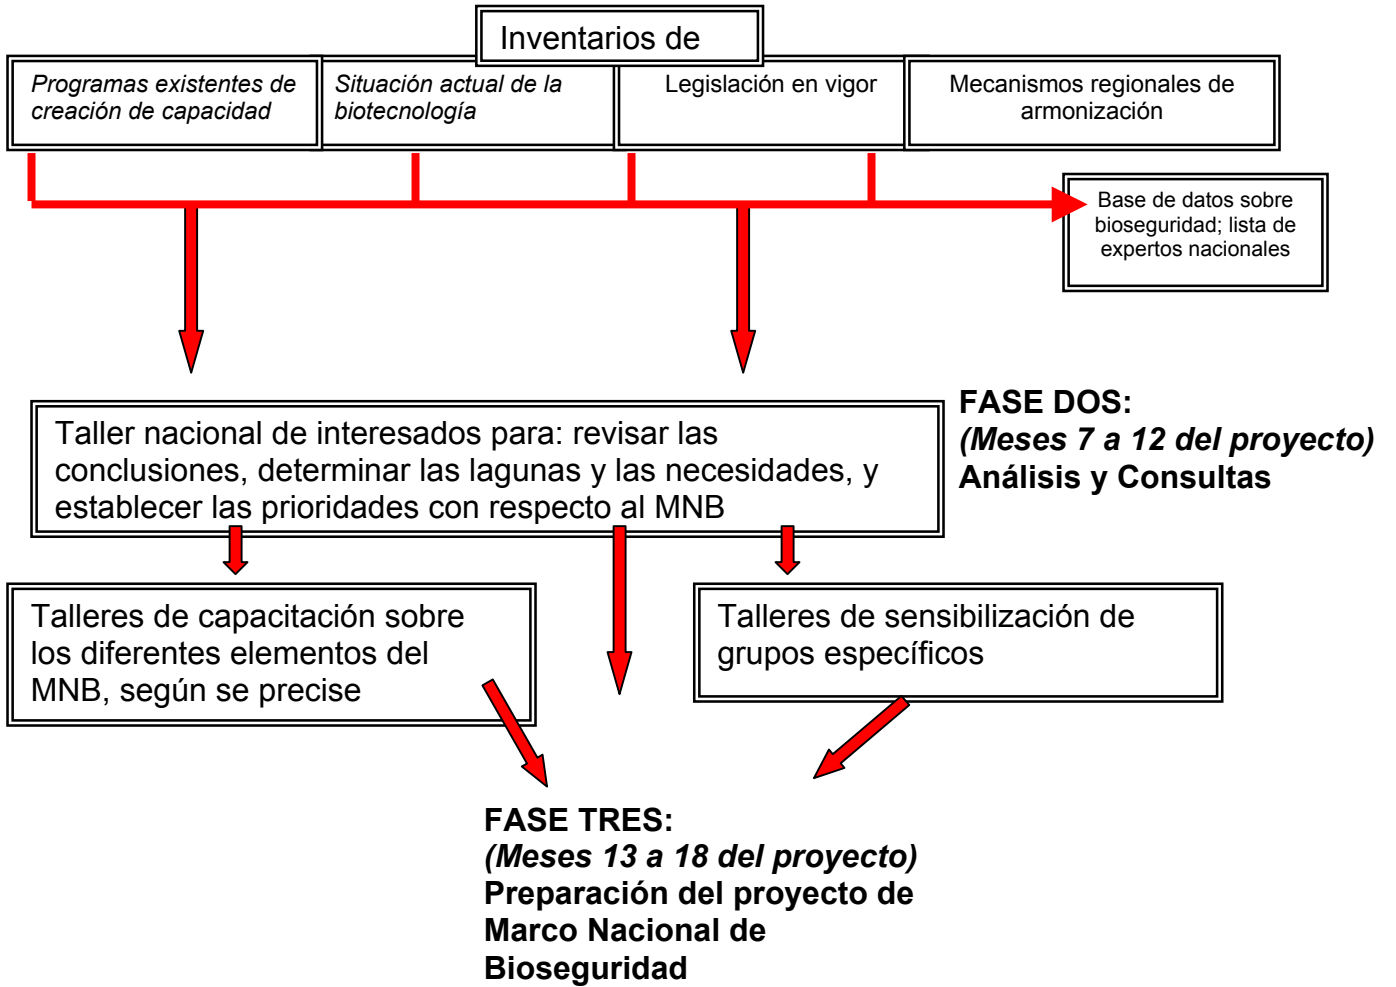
Inventarios de

*Programas existentes de creación de capacidad*

*Situación actual de la biotecnología*

Legislación en vigor

Mecanismos regionales de armonización

Base de datos sobre bioseguridad; lista de expertos nacionales

Taller nacional de interesados para: revisar las conclusiones, determinar las lagunas y las necesidades, y establecer las prioridades con respecto al MNB

**FASE DOS:**
***(Meses 7 a 12 del proyecto)***
**Análisis y Consultas**

Talleres de capacitación sobre los diferentes elementos del MNB, según se precise

Talleres de sensibilización de grupos específicos

**FASE TRES:**
***(Meses 13 a 18 del proyecto)***
**Preparación del proyecto de Marco Nacional de Bioseguridad**